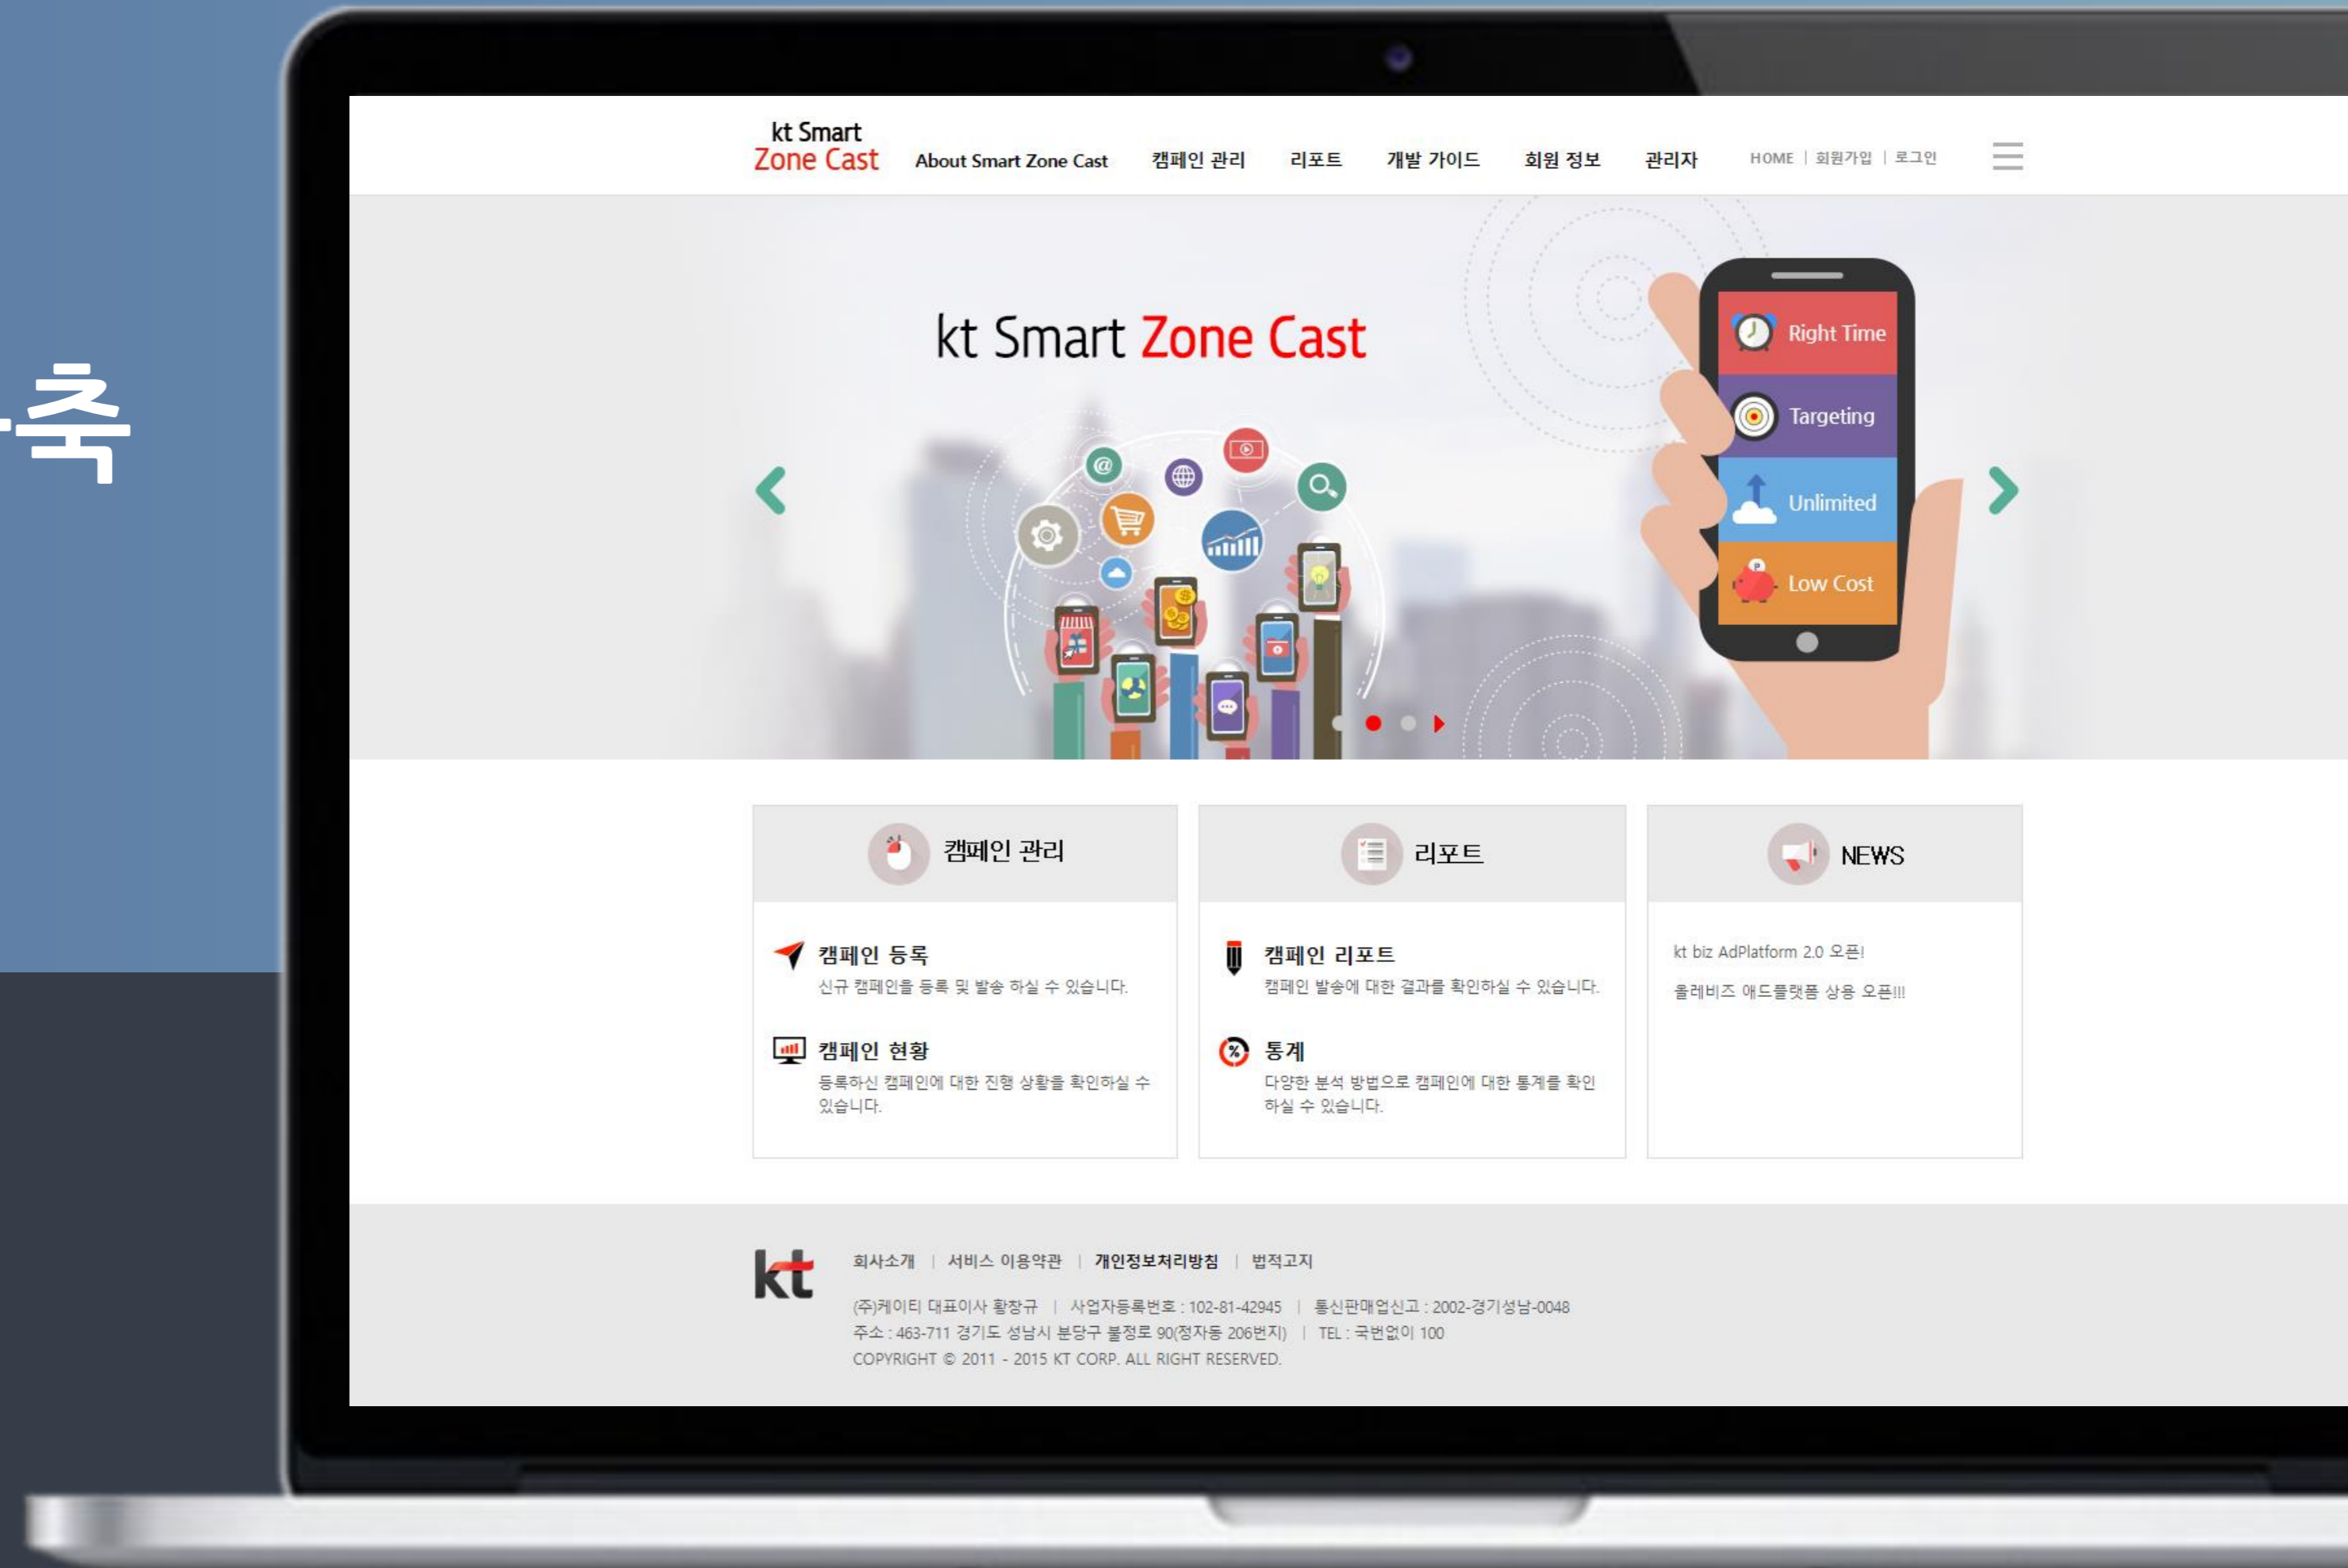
축

kt Smart Zone Cast About Smart Zone Cast 캠페인 관리 리포트 개발 가이드 회원 정보 관리자 HOME | 회원가입 | 로그인

kt Smart Zone Cast

Right Time
Targeting
Unlimited
Low Cost

캠페인 관리

캠페인 등록
신규 캠페인을 등록 및 발송 하실 수 있습니다.

캠페인 현황
등록하신 캠페인에 대한 진행 상황을 확인하실 수 있습니다.

리포트

캠페인 리포트
캠페인 발송에 대한 결과를 확인하실 수 있습니다.

통계
다양한 분석 방법으로 캠페인에 대한 통계를 확인 하실 수 있습니다.

NEWS

kt biz AdPlatform 2.0 오픈!
올레비즈 애드플랫폼 상용 오픈!!!

kt

회사소개 | 서비스 이용약관 | 개인정보처리방침 | 법적고지

(주)케이티 대표이사 황창규 | 사업자등록번호 : 102-81-42945 | 통신판매업신고 : 2002-경기성남-0048
주소 : 463-711 경기도 성남시 분당구 불정로 90(정자동 206번지) | TEL : 국번없이 100
COPYRIGHT © 2011 - 2015 KT CORP. ALL RIGHT RESERVED.